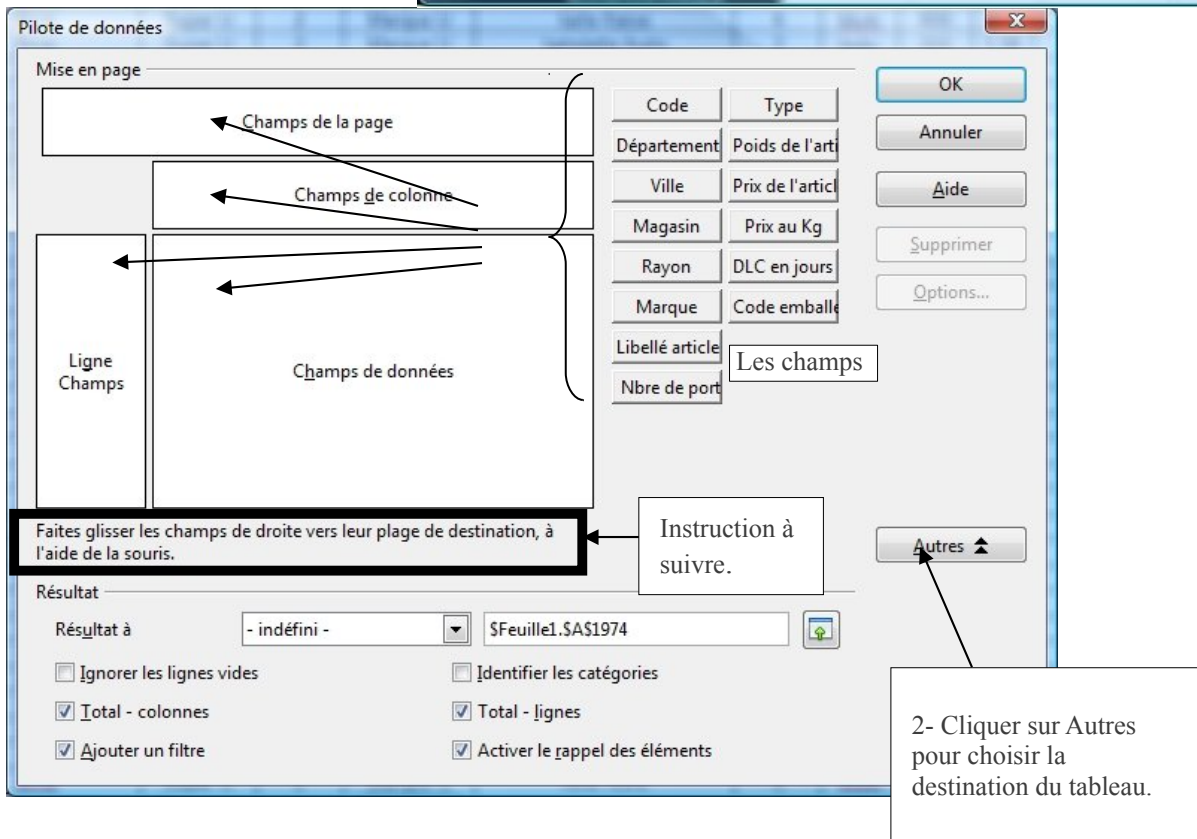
Pilote de données

Mise en page

Champs de la page

Champs de colonne

Ligne Champs

Champs de données

Code

Type

Département

Poids de l'arti

Ville

Prix de l'articl

Magasin

Prix au Kg

Rayon

DLC en jours

Marque

Code emballe

Libellé article

Nbre de port

Les champs

OK

Annuler

Aide

Supprimer

Options...

Faites glisser les champs de droite vers leur plage de destination, à l'aide de la souris.

Instruction à suivre.

Autres

Résultat

Résultat à

- indéfini -

$Feuille1.$A$1974

Ignorer les lignes vides

Identifier les catégories

Total - colonnes

Total - lignes

Ajouter un filtre

Activer le rappel des éléments

2- Cliquer sur Autres pour choisir la destination du tableau.